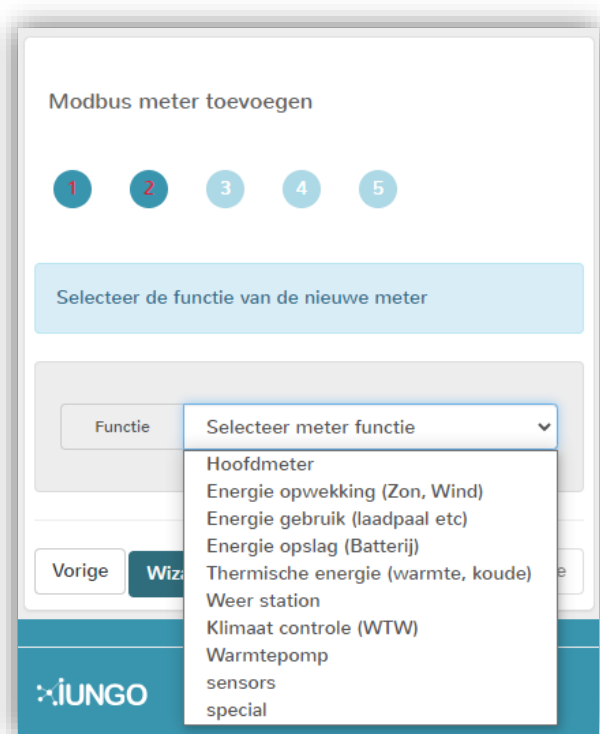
Modbus meter toevoegen

1 2 3 4 5

Selecteer de functie van de nieuwe meter

Functie

Selecteer meter functie

Hoofdmeter
Energie opwekking (Zon, Wind)
Energie gebruik (laadpaal etc)
Energie opslag (Batterij)
Thermische energie (warmte, koude)
Weer station
Klimaat controle (WTW)
Warmtepomp
sensors
special

Vorige

Wiz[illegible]

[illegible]e

iUNGO